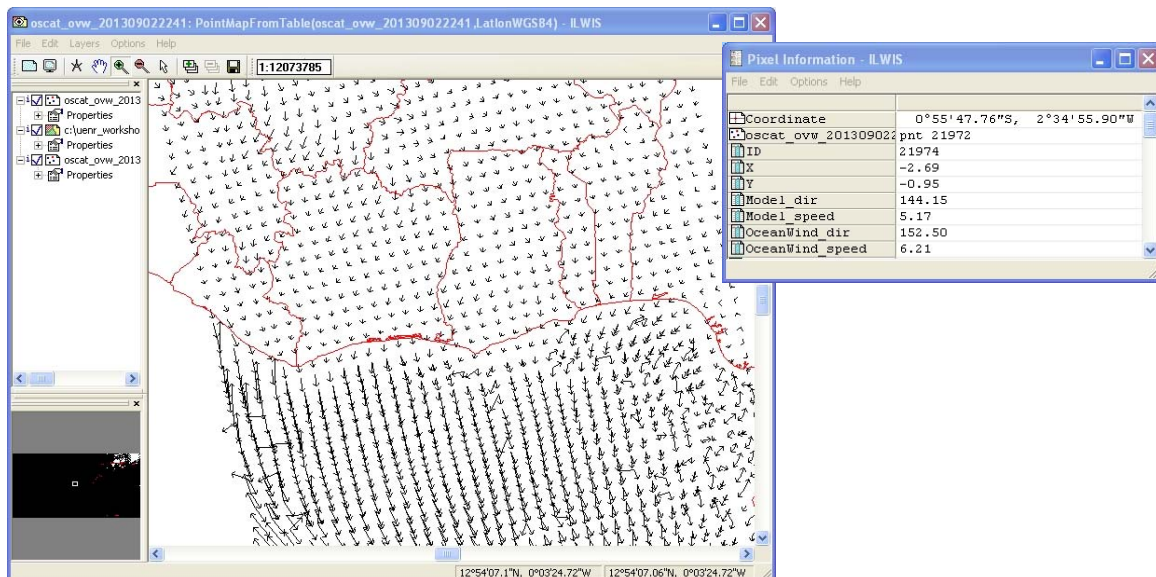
oscat_ovw_201309022241: PointMapFromTable(oscat_ovw_201309022241,LatlonWGS84) - ILWIS
File Edit Layers Options Help
1:12073785

oscat_ovw_2013
Properties
c:\uenr_worksho
Properties
oscat_ovw_2013
Properties

12°54'07.1"N, 0°03'24.72"W 12°54'07.06"N, 0°03'24.72"W

Pixel Information - ILWIS
File Edit Options Help

| | |
|---|---|
| Coordinate | 0°55'47.76"S, 2°34'55.90"W |
| oscat_ovw_201309022 | pnt 21972 |
| ID | 21974 |
| X | -2.69 |
| Y | -0.95 |
| Model_dir | 144.15 |
| Model_speed | 5.17 |
| OceanWind_dir | 152.50 |
| OceanWind_speed | 6.21 |